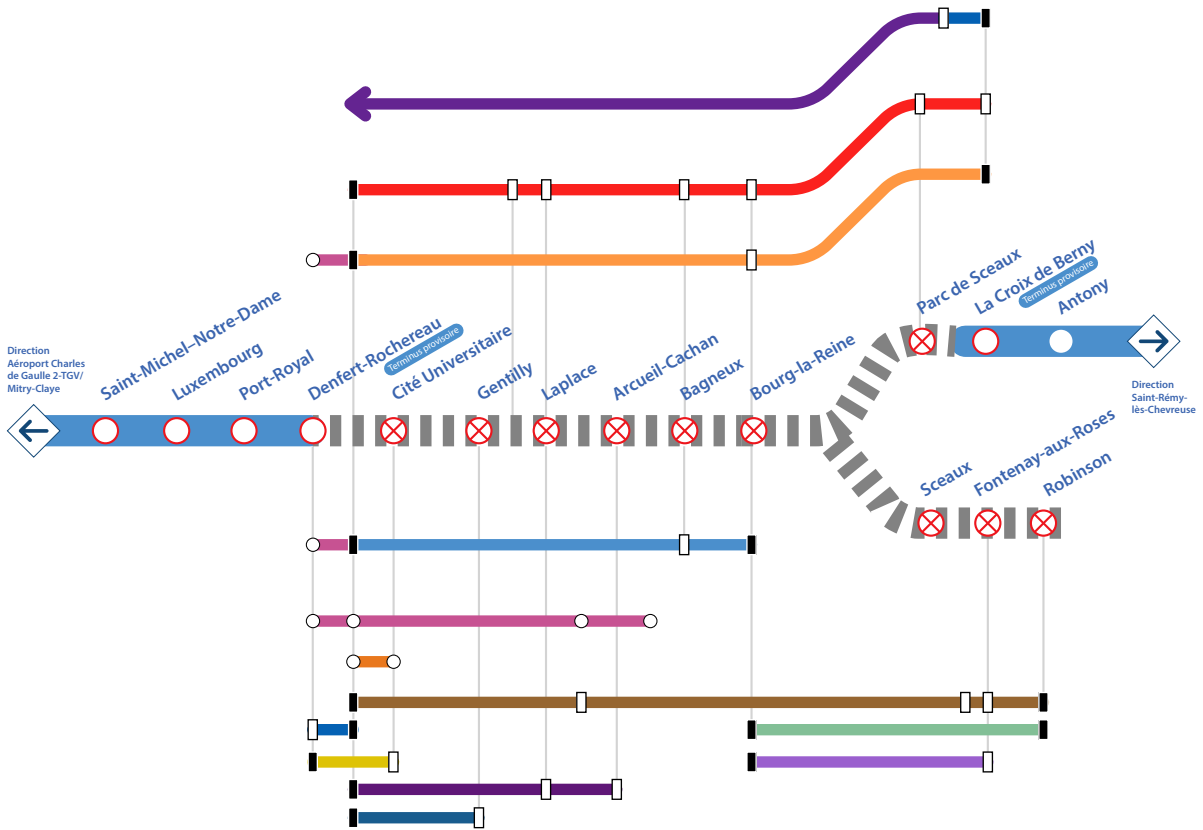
Direction Aéroport Charles de Gaulle 2-TGV/ Mitry-Claye

Saint-Michel–Notre-Dame
Luxembourg
Port-Royal
Denfert-Rochereau
Terminus provisoire
Cité Universitaire
Gentilly
Laplace
Arcueil-Cachan
Bagneux
Bourg-la-Reine
Parc de Sceaux
La Croix de Berny
Terminus provisoire
Antony

Direction Saint-Rémy-lès-Chevreuse

Sceaux
Fontenay-aux-Roses
Robinson